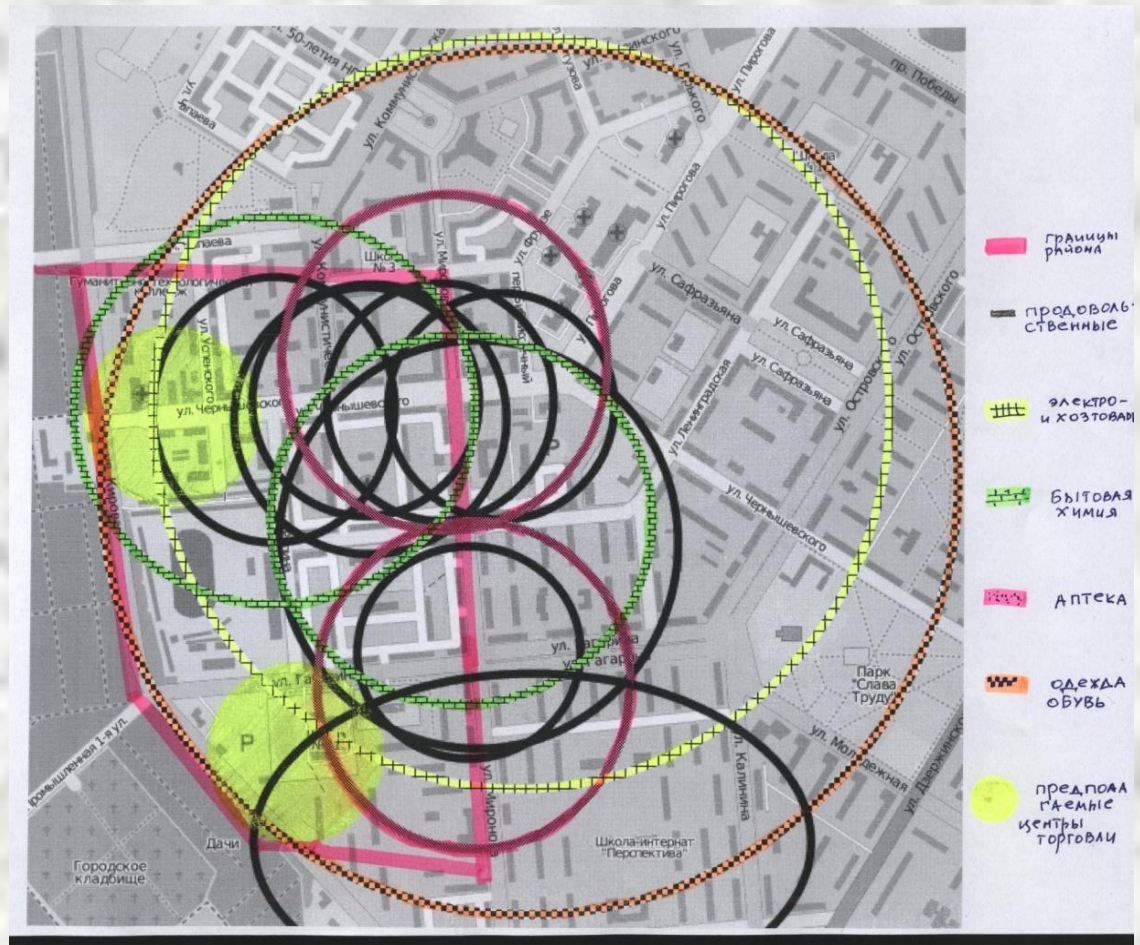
ул. 50-летия
ул. Коммунистическая
ул. Горького
ул. Пирогова
пр. Победы
ул. Пирогова
ул. Фрунзе
ул. Пирогова
ул. Сафразьяна
ул. Сафразьяна
ул. Сафразьяна
ул. Островского
ул. Островского
ул. Ленинградская
ул. Чернышевского
ул. Чернышевского
ул. Чернышевского
ул. Урицкого
ул. Коммунистическая
ул. Мирошниченко
переулок Почтовый
Школа №3
Гуманитарно-технологический колледж
ул. Гагарина
ул. Гагарина
ул. Гагарина
ул. Мирошниченко
ул. Калинина
ул. Молодежная
ул. Дзержинского
Парк "Слава Труду"
Промышленная 1-я ул.
Дачи
Городское кладбище
Школа-интернат "Перспектива"
P
P

границы района
продовольственные
электро- и хозтовары
бытовая химия
аптека
одежда обувь
предполагаемые центры торговли